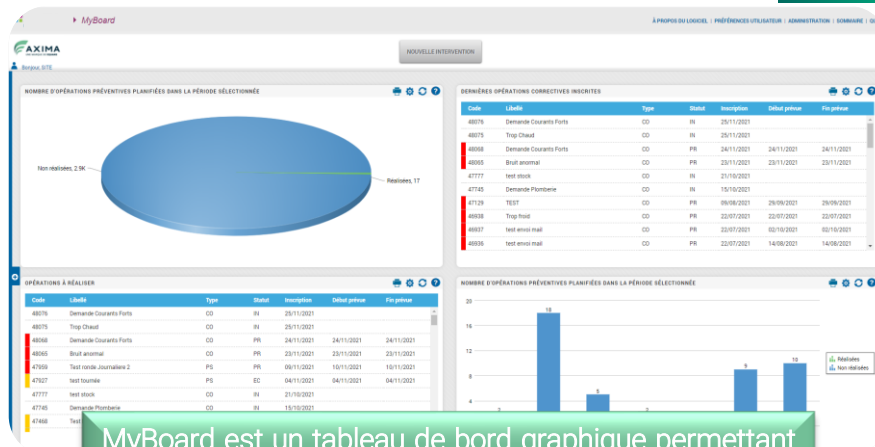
MyBoard

À PROPOS DU LOGICIEL | PRÉFÉRENCES UTILISATEUR | ADMINISTRATION | SOMMAIRE | Q

AXIMA

NOUVELLE INTERVENTION

Bonjour, SITE

NOMBRE D'OPÉRATIONS PRÉVENTIVES PLANIFIÉES DANS LA PÉRIODE SÉLECTIONNÉE

Non réalisées, 2.9K

Réalisées, 17

DERNIÈRES OPÉRATIONS CORRECTIVES INSCRITES

| Code | Libellé | Type | Statut | Inscription | Début prévue | Fin prévue |
|---|---|---|---|---|---|---|
| 48076 | Demande Courants Forts | CO | IN | 25/11/2021 | | |
| 48075 | Trop Chaud | CO | IN | 25/11/2021 | | |
| 48068 | Demande Courants Forts | CO | PR | 24/11/2021 | 24/11/2021 | 24/11/2021 |
| 48065 | Bruit anormal | CO | PR | 23/11/2021 | 23/11/2021 | 23/11/2021 |
| 47777 | test stock | CO | IN | 21/10/2021 | | |
| 47745 | Demande Plomberie | CO | IN | 15/10/2021 | | |
| 47129 | TEST | CO | PR | 09/08/2021 | 29/09/2021 | 29/09/2021 |
| 46938 | Trop froid | CO | PR | 22/07/2021 | 22/07/2021 | 22/07/2021 |
| 46937 | test envoi mail | CO | PR | 22/07/2021 | 02/10/2021 | 02/10/2021 |
| 46936 | test envoi mail | CO | PR | 22/07/2021 | 14/08/2021 | 14/08/2021 |

OPÉRATIONS À RÉALISER

| Code | Libellé | Type | Statut | Inscription | Début prévue | Fin prévue |
|---|---|---|---|---|---|---|
| 48076 | Demande Courants Forts | CO | IN | 25/11/2021 | | |
| 48075 | Trop Chaud | CO | IN | 25/11/2021 | | |
| 48068 | Demande Courants Forts | CO | PR | 24/11/2021 | 24/11/2021 | 24/11/2021 |
| 48065 | Bruit anormal | CO | PR | 23/11/2021 | 23/11/2021 | 23/11/2021 |
| 47959 | Test ronde Journaliere 2 | PS | PR | 09/11/2021 | 10/11/2021 | 10/11/2021 |
| 47927 | test tournée | PS | EC | 04/11/2021 | 04/11/2021 | 04/11/2021 |
| 47777 | test stock | CO | IN | 21/10/2021 | | |
| 47745 | Demande Plomberie | CO | IN | 15/10/2021 | | |
| 47468 | Test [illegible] | | | | | |

NOMBRE D'OPÉRATIONS PRÉVENTIVES PLANIFIÉES DANS LA PÉRIODE SÉLECTIONNÉE

20
16
12
8
4

18
5
9
10

Réalisées
Non réalisées

MyBoard est un tableau de bord graphique permettant